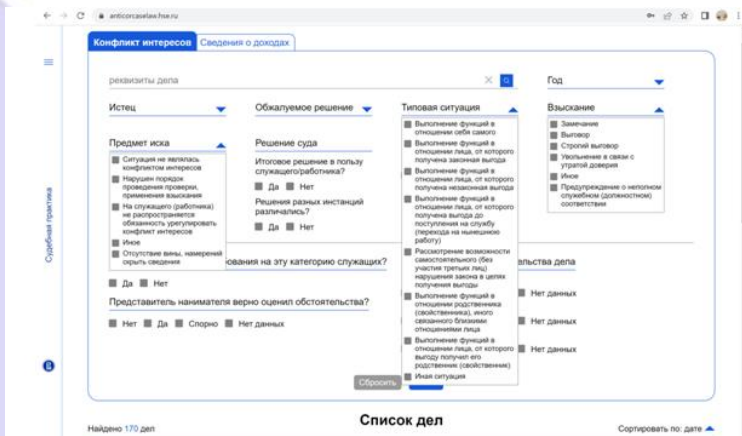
anticorcaselaw.hse.ru

Конфликт интересов | Сведения о доходах

реквизиты дела

Год

Истец

Обжалуемое решение

Типовая ситуация

Взыскание

Предмет иска

Ситуация не являлась конфликтом интересов

Нарушен порядок проведения проверки, применения взыскания

На служащего (работника) не распространяется обязанность урегулировать конфликт интересов

Иное

Отсутствие вины, намерений скрыть сведения

Решение суда

Итоговое решение в пользу служащего/работника?

Да Нет

Решения разных инстанций различались?

Да Нет

Выполнение функций в отношении себя самого

Выполнение функций в отношении лица, от которого получена законная выгода

Выполнение функций в отношении лица, от которого получена незаконная выгода

Выполнение функций в отношении лица, от которого получена выгода до поступления на службу (перехода на нынешнюю работу)

Рассмотрение возможности самостоятельного (без участия третьих лиц) нарушения закона в целях получения выгоды

Выполнение функций в отношении родственника (свойственника), иного связанного близкими отношениями лица

Выполнение функций в отношении лица, от которого выгоду получил его родственник (свойственник)

Иная ситуация

Замечание

Выговор

Строгий выговор

Увольнение в связи с утратой доверия

Иное

Предупреждение о неполном служебном (должностном) соответствии

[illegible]ования на эту категорию служащих?

Да Нет

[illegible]тельства дела

Нет данных

Представитель нанимателя верно оценил обстоятельства?

Нет Да Спорно Нет данных

Нет данных

Нет данных

Сбросить

Судебная практика

Список дел

Найдено 170 дел

Сортировать по: дате